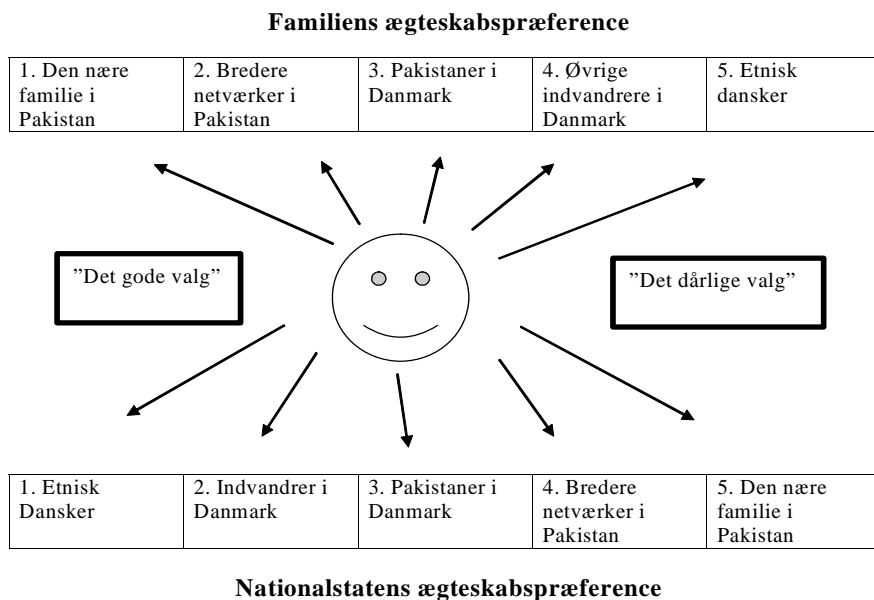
**Familiens ægteskabspræference**

| 1. Den nære familie i Pakistan | 2. Bredere netværker i Pakistan | 3. Pakistaner i Danmark | 4. Øvrige indvandrere i Danmark | 5. Etnisk dansker |
|---|---|---|---|---|

”Det gode valg”

”Det dårlige valg”

| 1. Etnisk Dansker | 2. Indvandrer i Danmark | 3. Pakistaner i Danmark | 4. Bredere netværker i Pakistan | 5. Den nære familie i Pakistan |
|---|---|---|---|---|

**Nationalstatens ægteskabspræference**